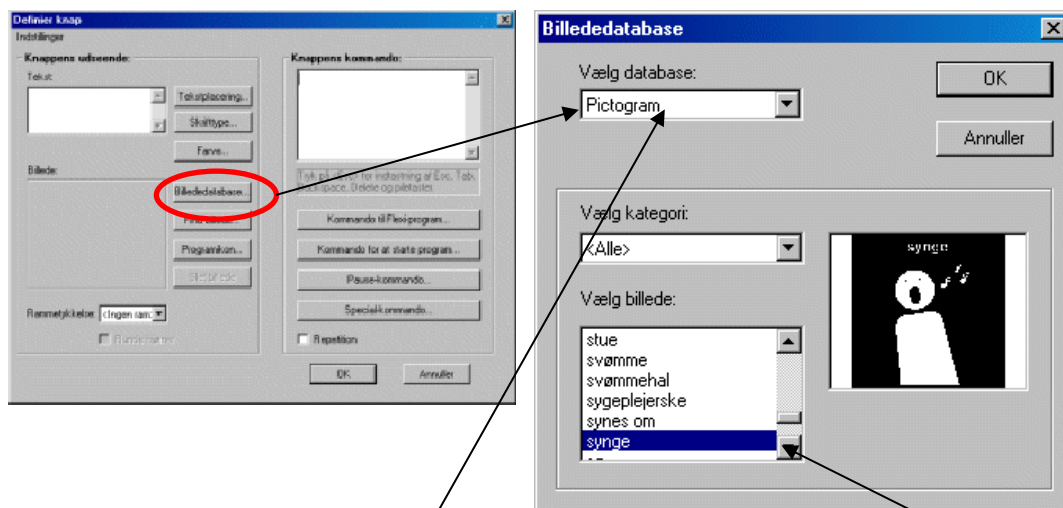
Definer knap
Indstillinger
Knappens udseende:
Tekst:
Tekstplacering...
Skrifttype...
Farve...
Billede:
Billededatabase...
Fra fil...
Programikon...
Slet billede
Rammetykkelse: <Ingen ramme>
Rundede hjørner
Knappens kommando:
Tryk på Ctrl+ for indtastning af Esc, Tab, Backspace, Delete og piletaster.
Kommando til Flexi-program...
Kommando for at starte program...
Pause-kommando...
Specialkommando...
Repetition
OK
Annuller

Billededatabase
Vælg database:
Pictogram
OK
Annuller
Vælg kategori:
<Alle>
synge
Vælg billede:
stue
svømme
svømmehal
sygeplejerske
synes om
synge